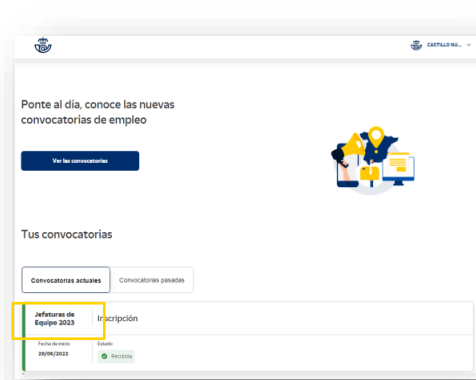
CASTILLO NU...

Ponte al día, conoce las nuevas convocatorias de empleo

Ver las convocatorias

Tus convocatorias

Convocatorias actuales

Convocatorias pasadas

Jefaturas de Equipo 2023

Inscripción

Fecha de inicio
29/06/2023

Estado
Recibida